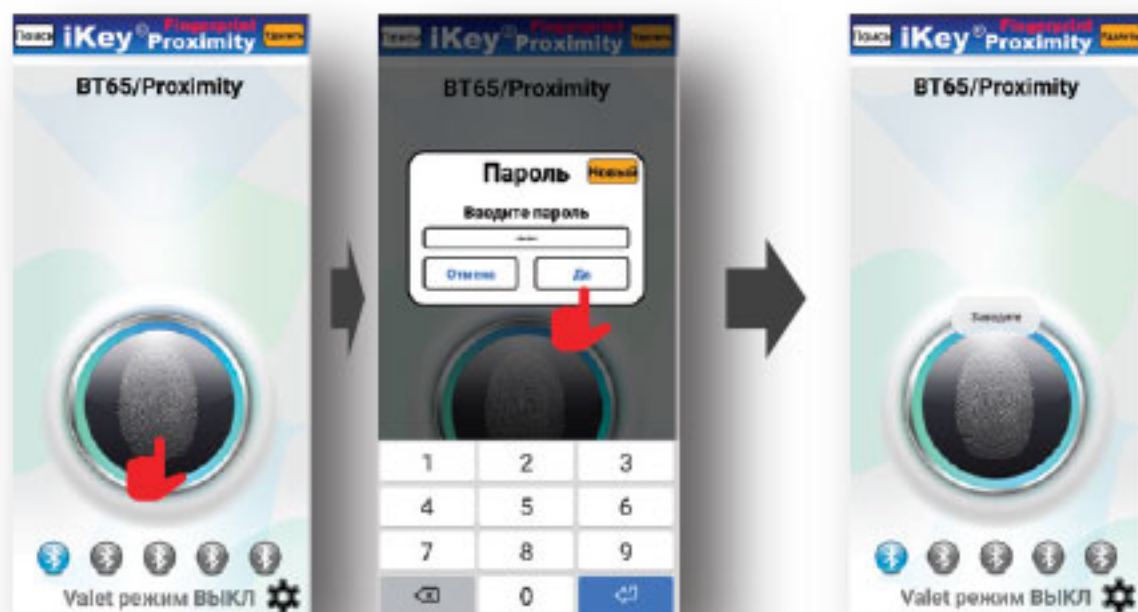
Поиск iKey® Fingerprint Proximity Удалить

BT65/Proximity

Valet режим ВЫКЛ

Поиск iKey® Fingerprint Proximity Удалить

BT65/Proximity

Пароль Новый

Вводите пароль

Отмена Да

| 1 | 2 | 3 |
|---|---|---|
| 4 | 5 | 6 |
| 7 | 8 | 9 |
|  | 0 |  |

Поиск iKey® Fingerprint Proximity Удалить

BT65/Proximity

Заводите

Valet режим ВЫКЛ